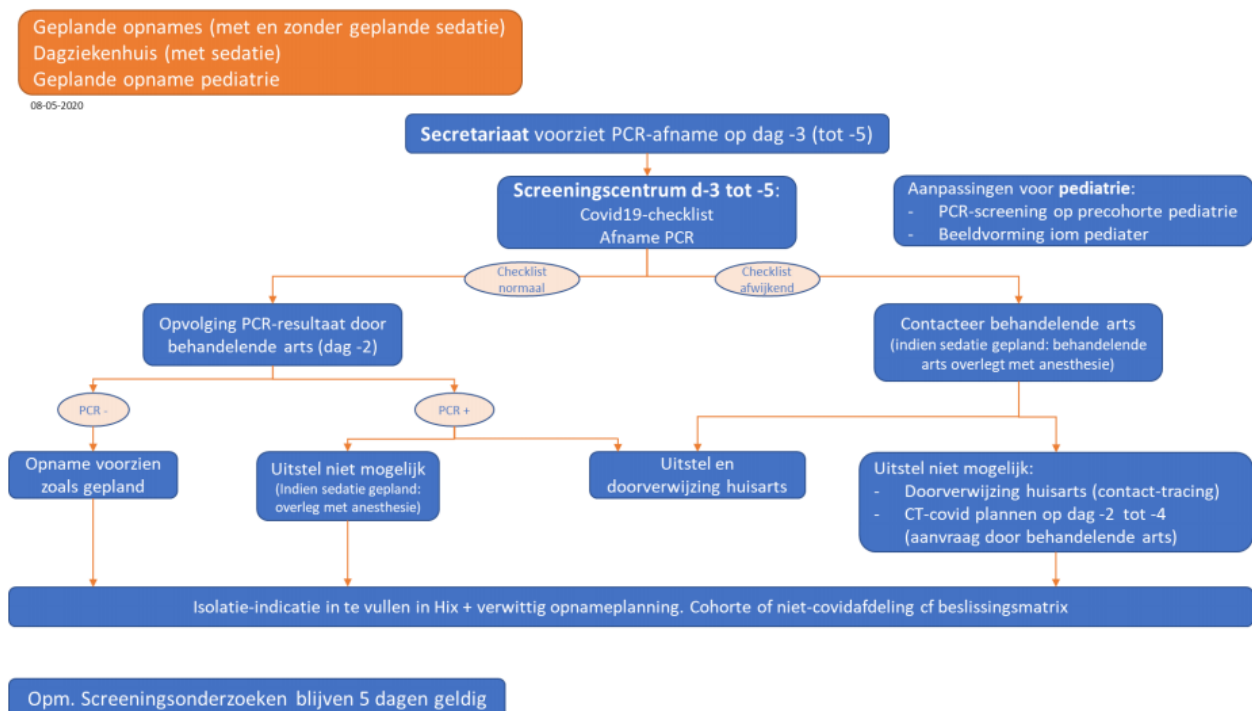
Geplande opnames (met en zonder geplande sedatie)
Dagziekenhuis (met sedatie)
Geplande opname pediatrie

08-05-2020

**Secretariaat** voorziet PCR-afname op dag -3 (tot -5)

**Screeningscentrum d-3 tot -5**:
Covid19-checklist
Afname PCR

Aanpassingen voor **pediatrie**:
- PCR-screening op precohorte pediatrie
- Beeldvorming iom pediater

Checklist normaal

Checklist afwijkend

Opvolging PCR-resultaat door behandelende arts (dag -2)

Contacteer behandelende arts
(indien sedatie gepland: behandelende arts overlegt met anesthesie)

PCR -

PCR +

Opname voorzien zoals gepland

Uitstel niet mogelijk
(Indien sedatie gepland: overleg met anesthesie)

Uitstel en doorverwijzing huisarts

Uitstel niet mogelijk:
- Doorverwijzing huisarts (contact-tracing)
- CT-covid plannen op dag -2 tot -4 (aanvraag door behandelende arts)

Isolatie-indicatie in te vullen in Hix + verwittig opnameplanning. Cohorte of niet-covidafdeling cf beslissingsmatrix

Opm. Screeningsonderzoeken blijven 5 dagen geldig